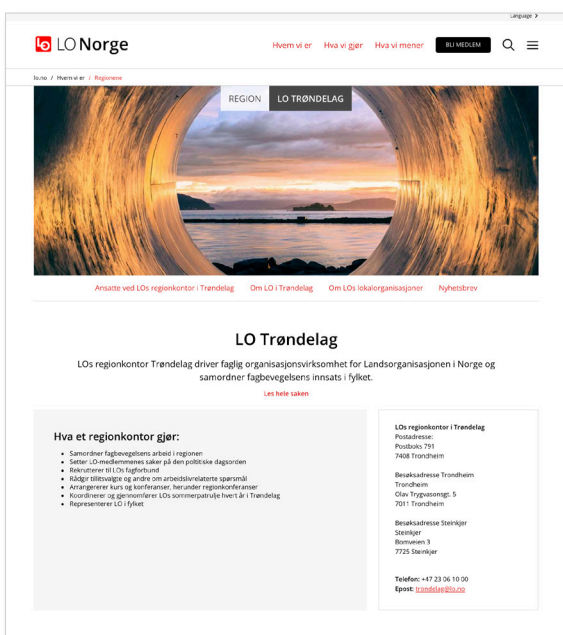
Language >

LO Norge

Hvem vi er Hva vi gjør Hva vi mener BLI MEDLEM

lo.no / Hvem vi er / Regionene

REGION LO TRØNDELAG

Ansatte ved LOs regionkontor i Trøndelag Om LO i Trøndelag Om LOs lokalorganisasjoner Nyhetsbrev

LO Trøndelag

LOs regionkontor Trøndelag driver faglig organisasjonsvirksomhet for Landsorganisasjonen i Norge og samordner fagbevegelsens innsats i fylket.

Les hele saken

Hva et regionkontor gjør:

- Samordner fagbevegelsens arbeid i regionen
- Setter LO-medlemmenes saker på den politiske dagsorden
- Rekrutterer til LOs fagforbund
- Rådgir tillitsvalgte og andre om arbeidslivsrelaterte spørsmål
- Arrangerer kurs og konferanser, herunder regionkonferanser
- Koordinerer og gjennomfører LOs sommerpatrulje hvert år i Trøndelag
- Representerer LO i fylket

LOs regionkontor i Trøndelag
Postadresse:
Postboks 791
7408 Trondheim

Besøksadresse Trondheim
Trondheim
Olav Tryggvasonsgt. 5
7011 Trondheim

Besøksadresse Steinkjer
Steinkjer
Bomveien 3
7725 Steinkjer

Telefon: +47 23 06 10 00
Epost: trondelag@lo.no